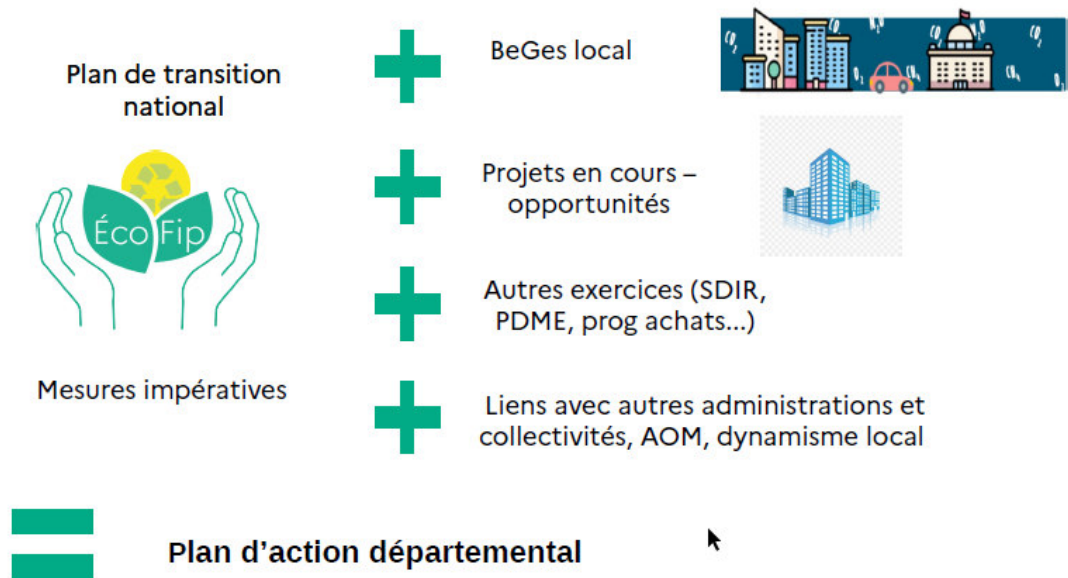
Plan de transition national

Éco Fip

Mesures impératives

BeGes local

Projets en cours – opportunités

Autres exercices (SDIR, PDME, prog achats…)

Liens avec autres administrations et collectivités, AOM, dynamisme local

Plan d'action départemental